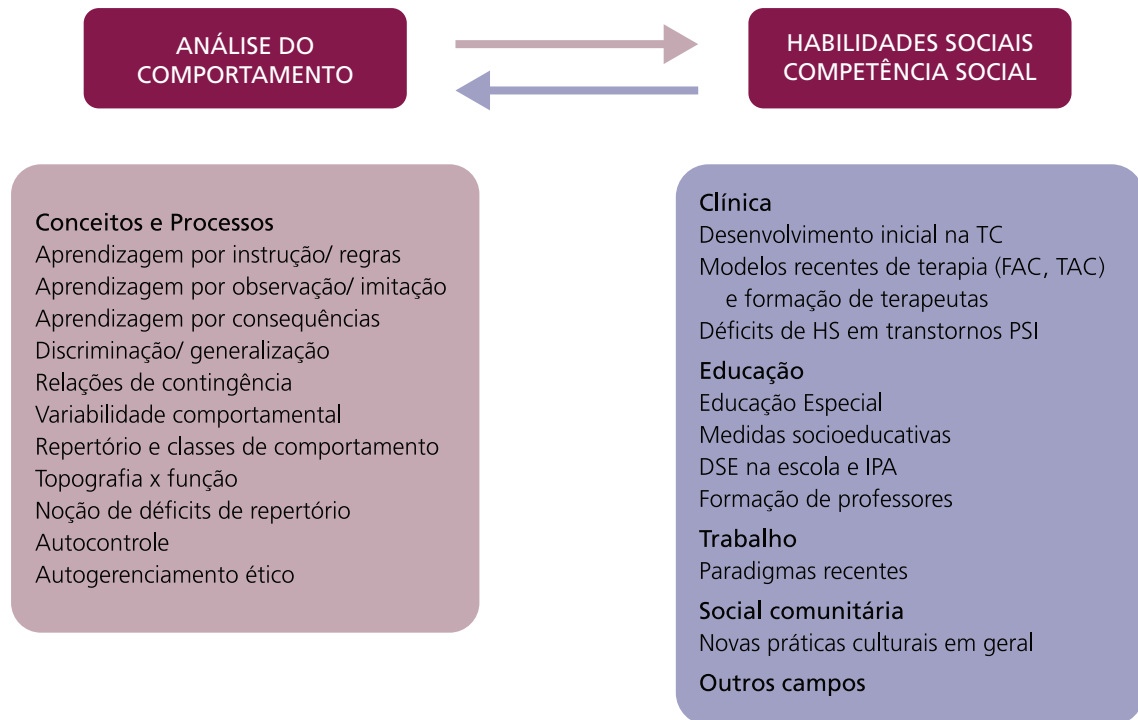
ANÁLISE DO COMPORTAMENTO

HABILIDADES SOCIAIS
COMPETÊNCIA SOCIAL

Conceitos e Processos
Aprendizagem por instrução/ regras
Aprendizagem por observação/ imitação
Aprendizagem por consequências
Discriminação/ generalização
Relações de contingência
Variabilidade comportamental
Repertório e classes de comportamento
Topografia x função
Noção de déficits de repertório
Autocontrole
Autogerenciamento ético

Clínica
Desenvolvimento inicial na TC
Modelos recentes de terapia (FAC, TAC) e formação de terapeutas
Déficits de HS em transtornos PSI

Educação
Educação Especial
Medidas socioeducativas
DSE na escola e IPA
Formação de professores

Trabalho
Paradigmas recentes

Social comunitária
Novas práticas culturais em geral

Outros campos